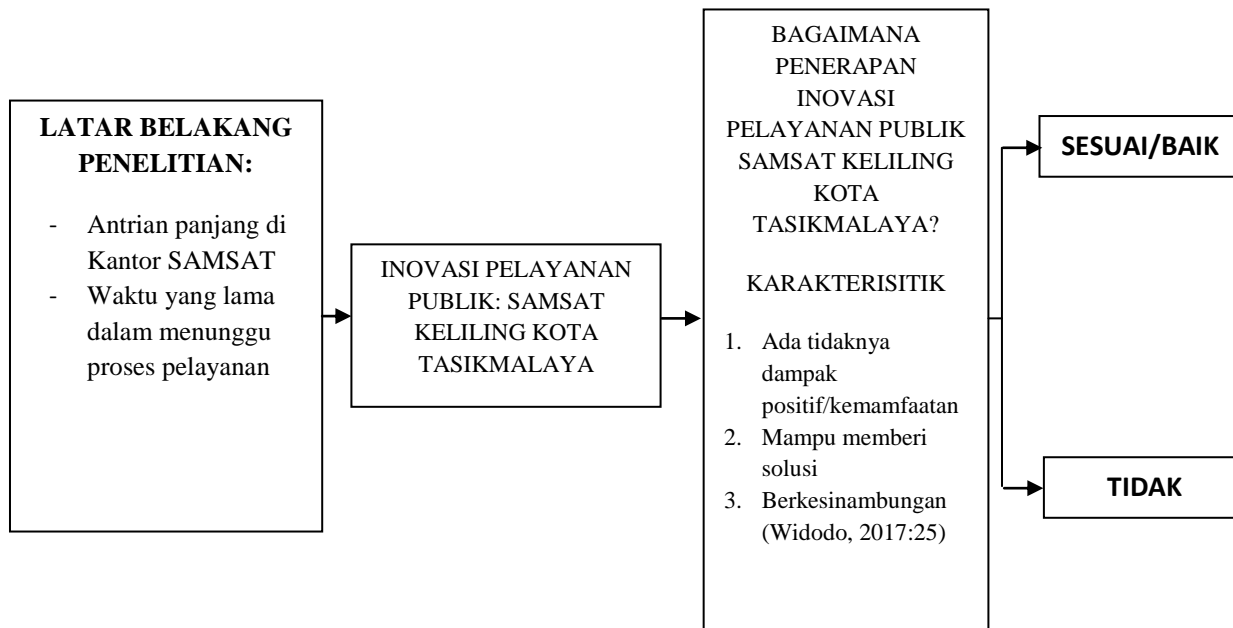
LATAR BELAKANG PENELITIAN:

- Antrian panjang di Kantor SAMSAT
- Waktu yang lama dalam menunggu proses pelayanan

INOVASI PELAYANAN PUBLIK: SAMSAT KELILING KOTA TASIKMALAYA

BAGAIMANA PENERAPAN INOVASI PELAYANAN PUBLIK SAMSAT KELILING KOTA TASIKMALAYA?

KARAKTERISITIK

1. Ada tidaknya dampak positif/kemamfaatan
2. Mampu memberi solusi
3. Berkesinambungan (Widodo, 2017:25)

SESUAI/BAIK

TIDAK